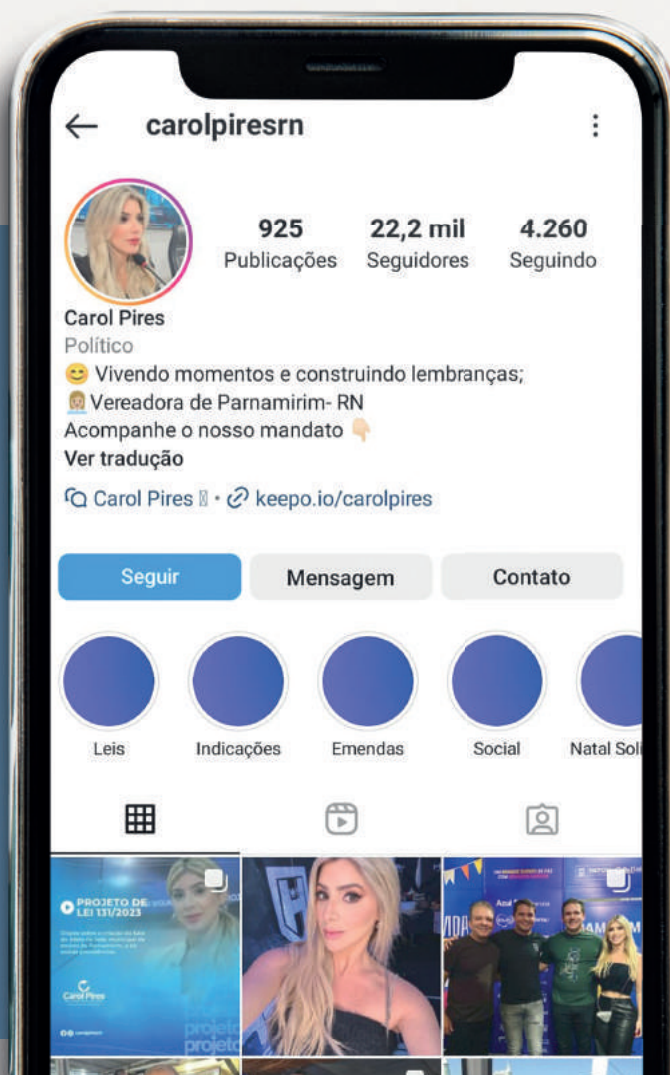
← carolpiresrn ⋮

925 Publicações
22,2 mil Seguidores
4.260 Seguindo

Carol Pires
Político
😊 Vivendo momentos e construindo lembranças;
👩🏼‍💼Vereadora de Parnamirim- RN
Acompanhe o nosso mandato 👇🏻
Ver tradução

Carol Pires · keepo.io/carolpires

Seguir
Mensagem
Contato

Leis
Indicações
Emendas
Social
Natal Sol

PROJETO DE LEI 131/2023
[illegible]
Carol Pires
projeto
projeto
VIDA
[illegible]